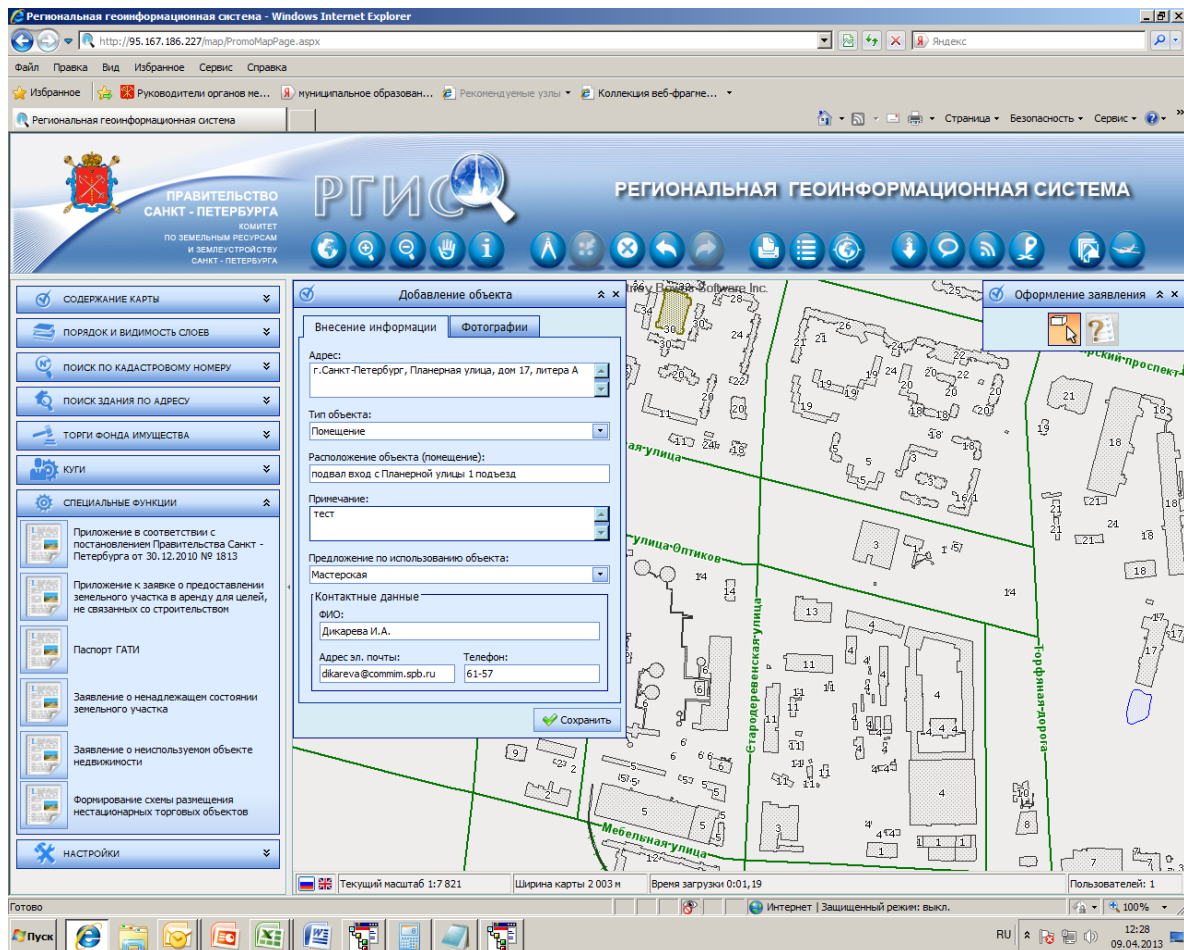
Региональная геоинформационная система - Windows Internet Explorer

http://95.167.186.227/map/PromoMapPage.aspx

Яндекс

Файл Правка Вид Избранное Сервис Справка

Избранное Руководители органов ме... муниципальное образован... Рекомендуемые узлы Коллекция веб-фрагме...

Региональная геоинформационная система

Страница Безопасность Сервис

ПРАВИТЕЛЬСТВО САНКТ - ПЕТЕРБУРГА
КОМИТЕТ ПО ЗЕМЕЛЬНЫМ РЕСУРСАМ И ЗЕМЛЕУСТРОЙСТВУ САНКТ - ПЕТЕРБУРГА

РГИС

РЕГИОНАЛЬНАЯ ГЕОИНФОРМАЦИОННАЯ СИСТЕМА

СОДЕРЖАНИЕ КАРТЫ
ПОРЯДОК И ВИДИМОСТЬ СЛОЕВ
ПОИСК ПО КАДАСТРОВОМУ НОМЕРУ
ПОИСК ЗДАНИЯ ПО АДРЕСУ
ТОРГИ ФОНДА ИМУЩЕСТВА
КУГИ
СПЕЦИАЛЬНЫЕ ФУНКЦИИ

Приложение в соответствии с постановлением Правительства Санкт - Петербурга от 30.12.2010 № 1813

Приложение к заявке о предоставлении земельного участка в аренду для целей, не связанных со строительством

Паспорт ГАТИ

Заявление о ненадлежащем состоянии земельного участка

Заявление о неиспользуемом объекте недвижимости

Формирование схемы размещения нестационарных торговых объектов

НАСТРОЙКИ

Добавление объекта

Внесение информации | Фотографии

Адрес:
г.Санкт-Петербург, Планерная улица, дом 17, литера А

Тип объекта:
Помещение

Расположение объекта (помещение):
подвал вход с Планерной улицы 1 подъезд

Примечание:
тест

Предложение по использованию объекта:
Мастерская

Контактные данные
ФИО:
Дикарева И.А.

Адрес эл. почты:
dikareva@commim.spb.ru

Телефон:
61-57

Сохранить

Оформление заявления

Software Inc.

улица Оптиков
Стародеревенская улица
Торфяная дорога
Мебельная улица
проспект

Текущий масштаб 1:7 821 | Ширина карты 2 003 м | Время загрузки 0:01,19 | Пользователей: 1

Готово

Интернет | Защищенный режим: выкл.

100%

Пуск

RU 12:28 09.04.2013